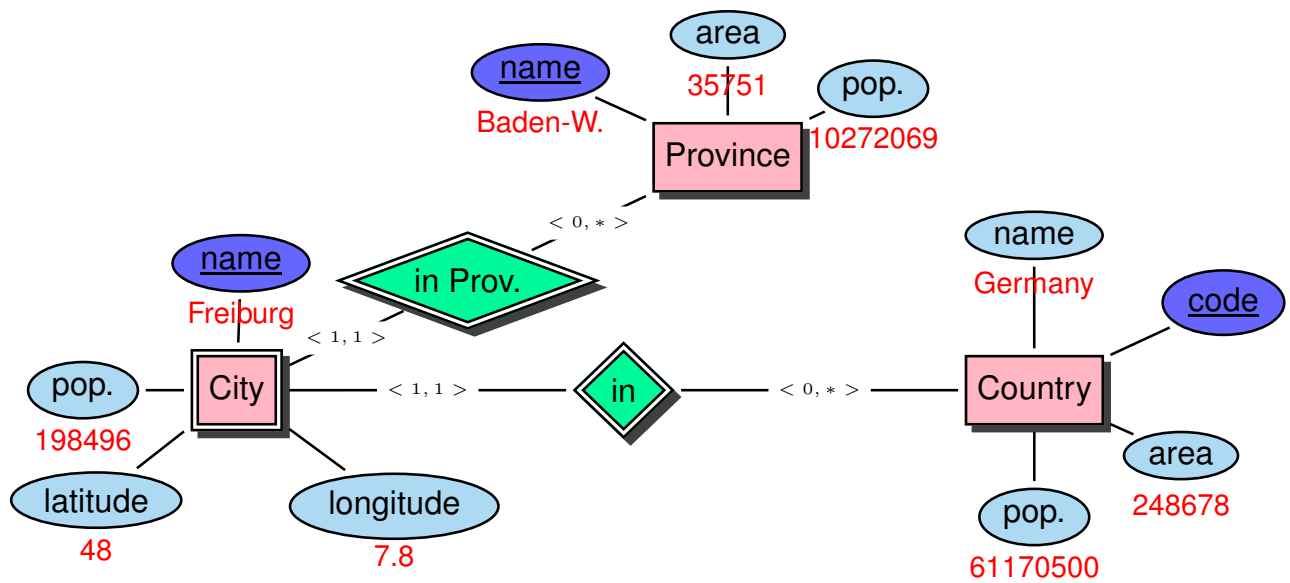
area
name
35751
pop.
Baden-W.
Province
10272069
$<0,*>$
name
name
Germany
in Prov.
code
Freiburg
$<1,1>$
pop.
City
$<1,1>$
in
$<0,*>$
Country
198496
area
latitude
longitude
pop.
248678
48
7.8
61170500